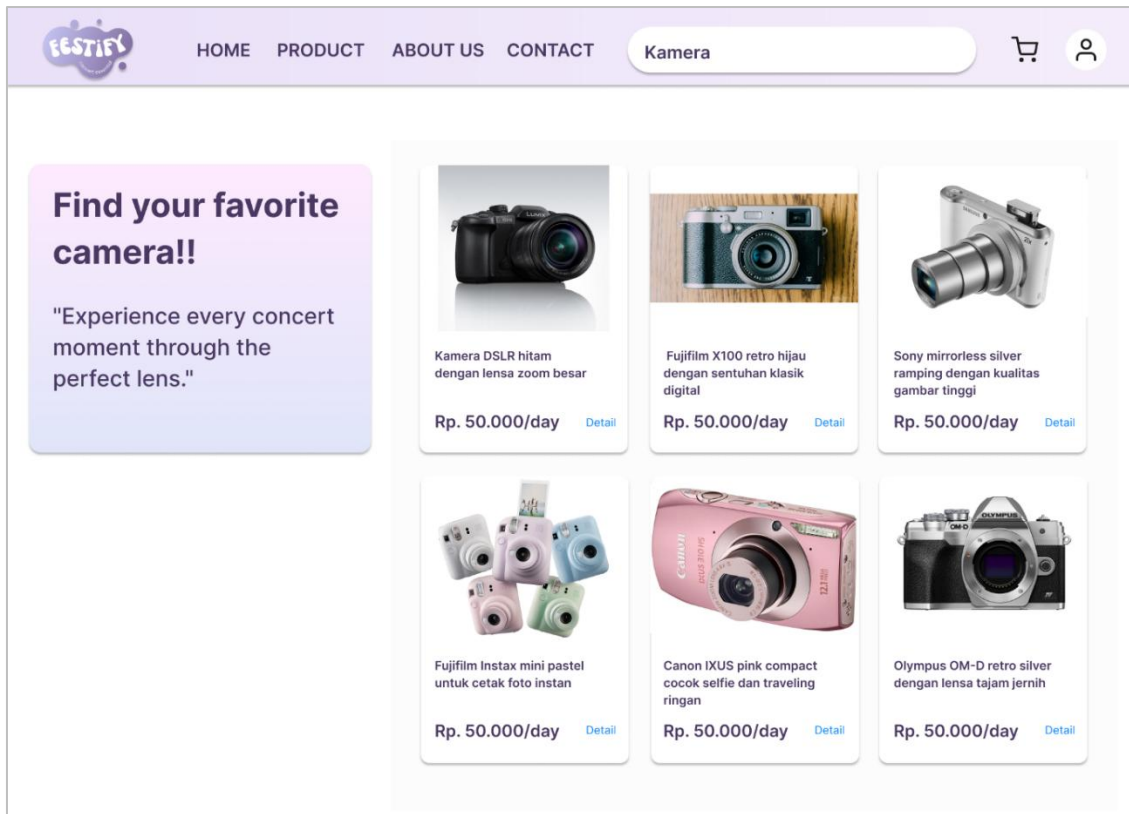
FESTIFY

HOME PRODUCT ABOUT US CONTACT

Kamera

Find your favorite camera!!

"Experience every concert moment through the perfect lens."

Kamera DSLR hitam dengan lensa zoom besar

Rp. 50.000/day Detail

Fujifilm X100 retro hijau dengan sentuhan klasik digital

Rp. 50.000/day Detail

Sony mirrorless silver ramping dengan kualitas gambar tinggi

Rp. 50.000/day Detail

Fujifilm Instax mini pastel untuk cetak foto instan

Rp. 50.000/day Detail

Canon IXUS pink compact cocok selfie dan traveling ringan

Rp. 50.000/day Detail

Olympus OM-D retro silver dengan lensa tajam jernih

Rp. 50.000/day Detail